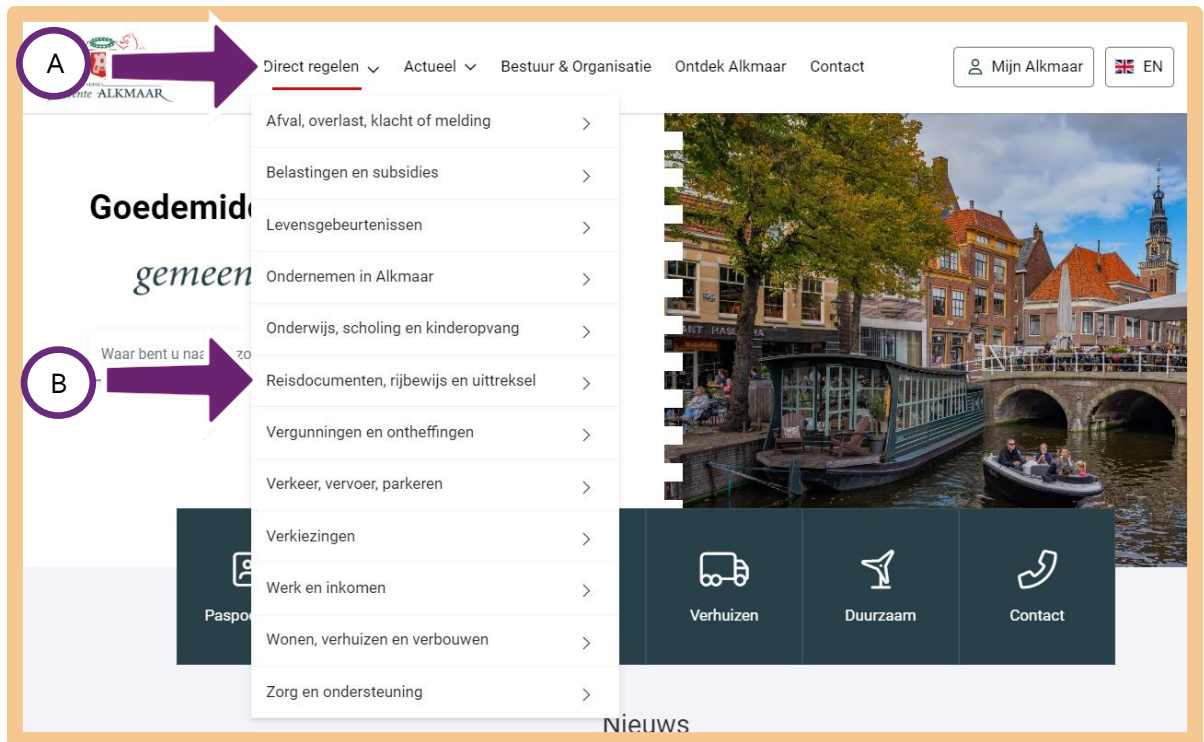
A

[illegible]ente ALKMAAR

Direct regelen Actueel Bestuur & Organisatie Ontdek Alkmaar Contact

Mijn Alkmaar

EN

Afval, overlast, klacht of melding

Belastingen en subsidies

Levensgebeurtenissen

Ondernemen in Alkmaar

Onderwijs, scholing en kinderopvang

Reisdocumenten, rijbewijs en uittreksel

Vergunningen en ontheffingen

Verkeer, vervoer, parkeren

Verkiezingen

Werk en inkomen

Wonen, verhuizen en verbouwen

Zorg en ondersteuning

Goedemid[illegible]

gemeen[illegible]

Waar bent u naa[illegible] zo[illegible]

B

Paspo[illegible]

Verhuizen

Duurzaam

Contact

Nieuws